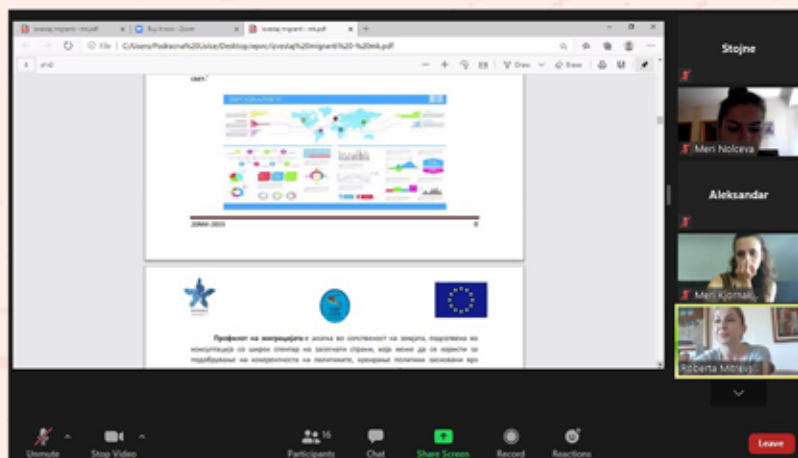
izvestaj migranti - mk.pdf

Buy it now - Zoom

izvestaj migranti - mk.pdf

File C:/Users/Podracna%20Usice/Desktop/epos/izvestaj%20migranti%20-%20mk.pdf

Draw

Erase

свет."

ЈУНИ-2019

8

Профилот на миграцијата е алатка во сопственост на земјата, подготвена во консултација со широк спектар на засегнати страни, која може да се користи за подобрување на кохерентноста на политиките, креирање политики засновани врз

Stojne

Meri Nolceva

Aleksandar

Meri Kjornaki

Roberta Mitrevski

Unmute

Stop Video

16

Participants

Chat

Share Screen

Record

Reactions

Leave